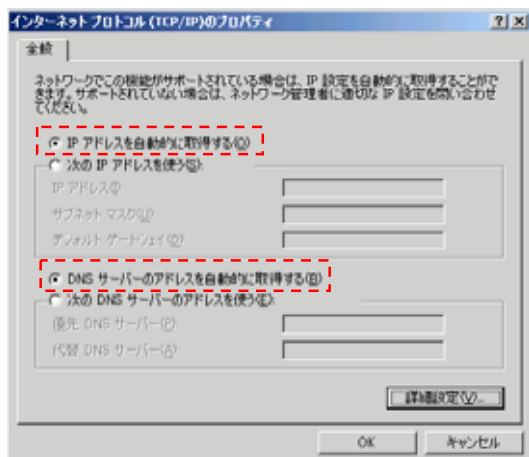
インターネット プロトコル (TCP/IP)のプロパティ

? ×

全般

ネットワークでこの機能がサポートされている場合は、IP 設定を自動的に取得することができます。サポートされていない場合は、ネットワーク管理者に適切な IP 設定を問い合わせてください。

IP アドレスを自動的に取得する(O)

次の IP アドレスを使う(S):

IP アドレス(I):

サブネット マスク(U):

デフォルト ゲートウェイ(D):

DNS サーバーのアドレスを自動的に取得する(B)

次の DNS サーバーのアドレスを使う(E):

優先 DNS サーバー(P):

代替 DNS サーバー(A):

詳細設定(V)...

OK

キャンセル